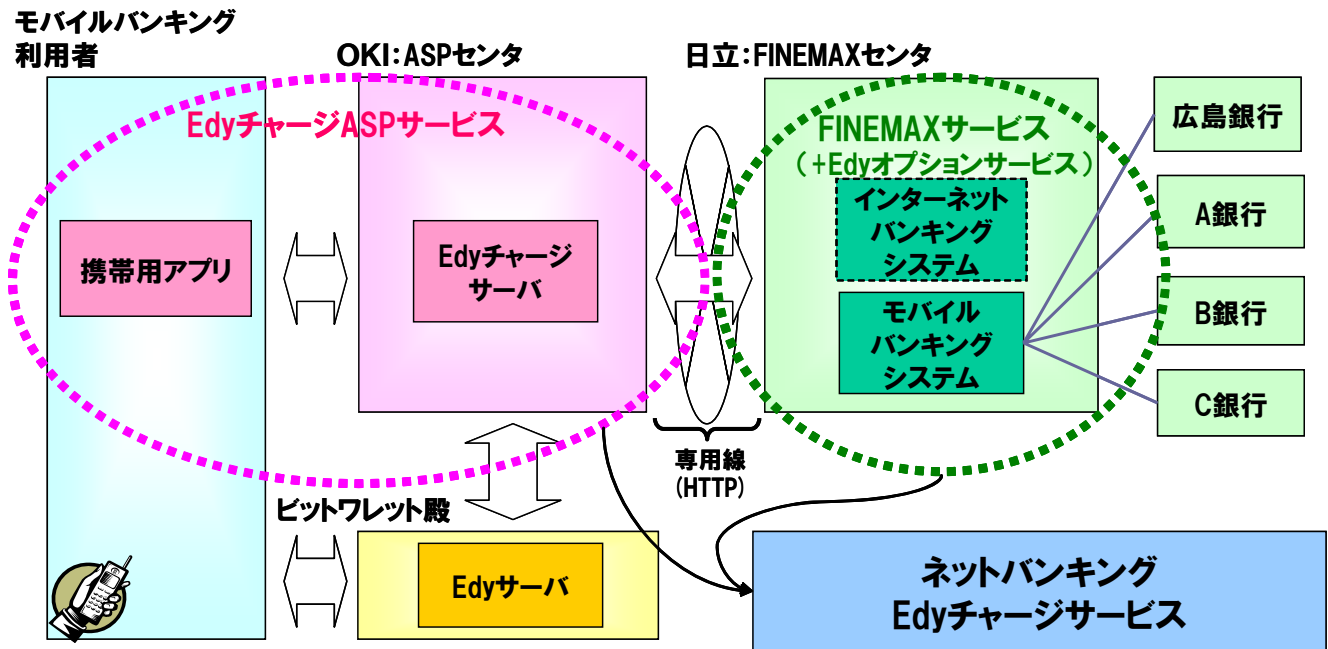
モバイルバンキング
利用者

OKI：ASPセンタ

日立：FINEMAXセンタ

EdyチャージASPサービス

FINEMAXサービス
（+Edyオプションサービス）

広島銀行

A銀行

B銀行

C銀行

携帯用アプリ

Edyチャージ
サーバ

インターネット
バンキング
システム

モバイル
バンキング
システム

専用線
(HTTP)

ビットワレット殿

Edyサーバ

ネットバンキング
Edyチャージサービス